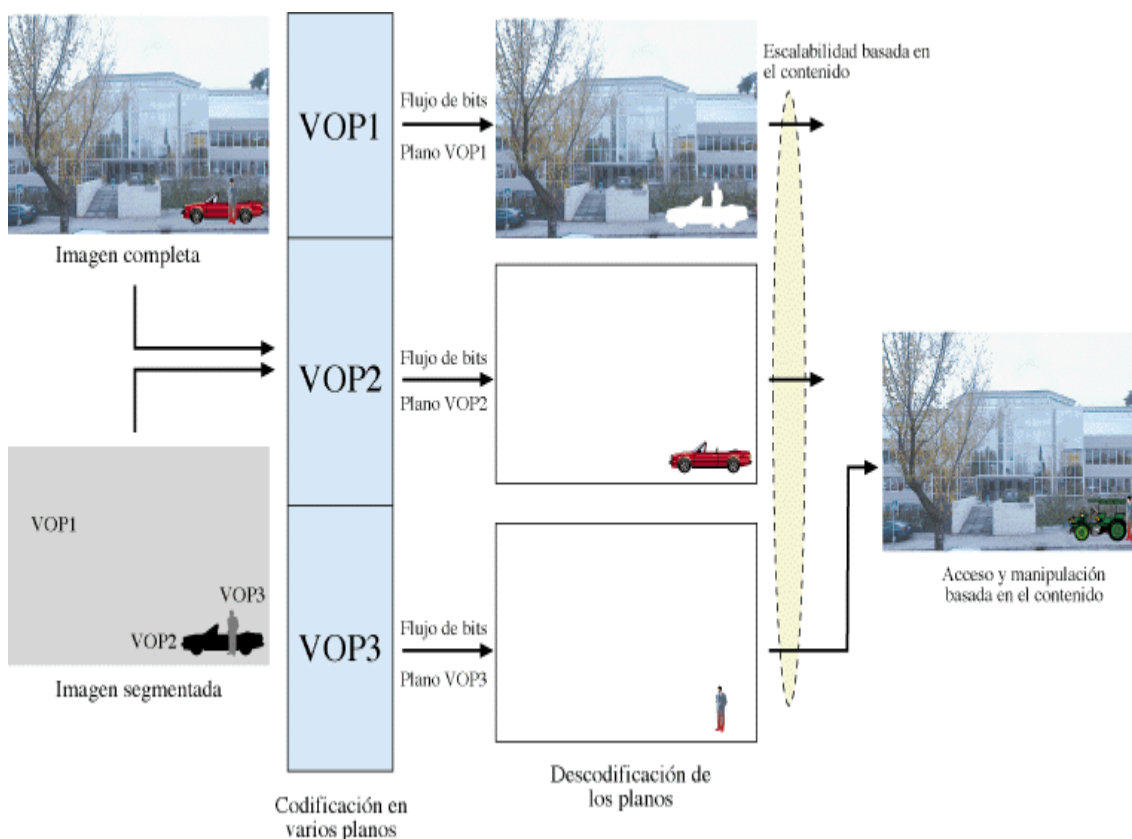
Imagen completa

VOP1

VOP3

VOP2

Imagen segmentada

VOP1

VOP2

VOP3

Codificación en varios planos

Flujo de bits

Plano VOP1

Flujo de bits

Plano VOP2

Flujo de bits

Plano VOP3

Descodificación de los planos

Escalabilidad basada en el contenido

Acceso y manipulación basada en el contenido